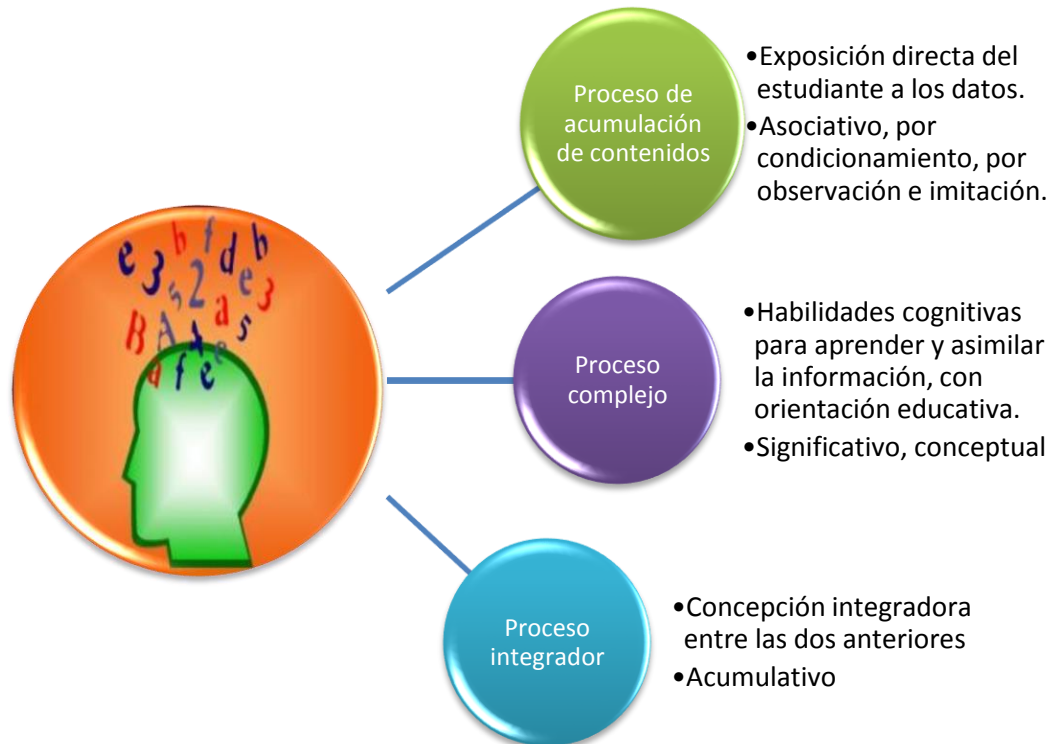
e 3 b f d e b 2 s a 3 B A s a f e

Proceso de acumulación de contenidos

•Exposición directa del estudiante a los datos.
•Asociativo, por condicionamiento, por observación e imitación.

Proceso complejo

•Habilidades cognitivas para aprender y asimilar la información, con orientación educativa.
•Significativo, conceptual

Proceso integrador

•Concepción integradora entre las dos anteriores
•Acumulativo